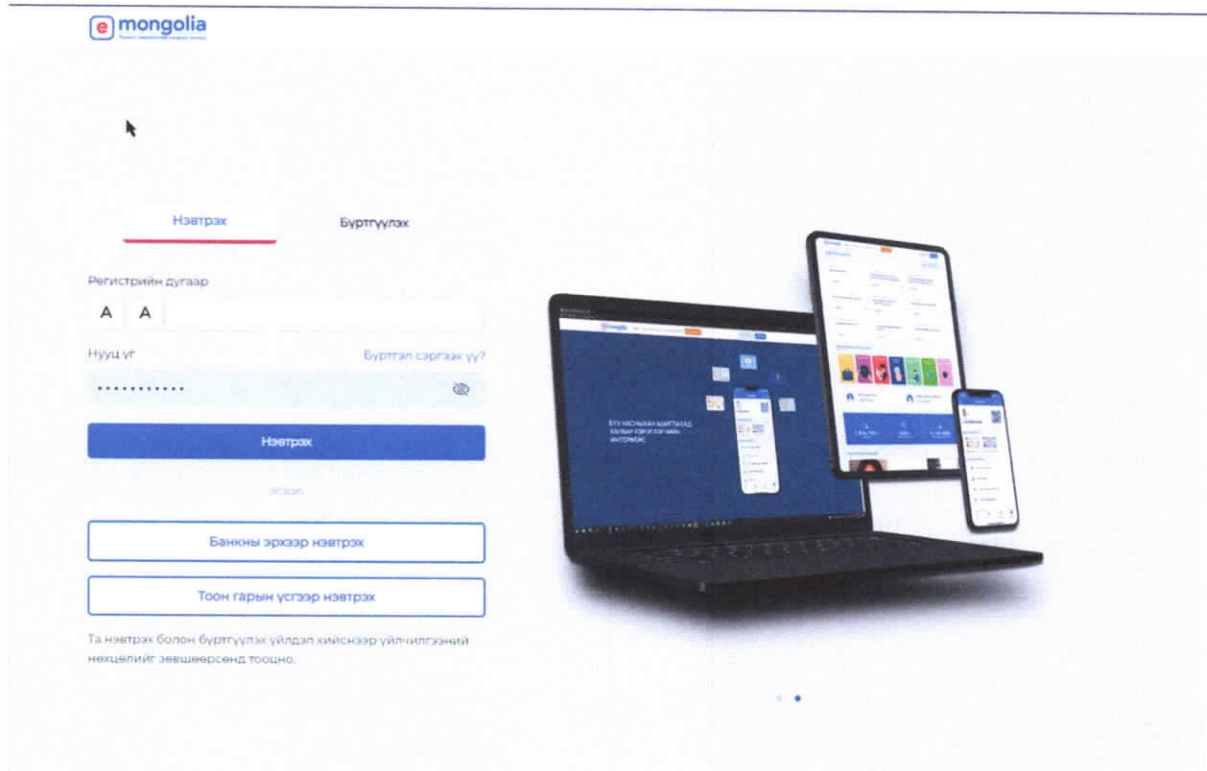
e mongolia
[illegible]

Нэвтрэх

Бүртгүүлэх

Регистрийн дугаар

А

А

Нууц үг

Бүртгэл сэргээх үү?

•••••••••••

Нэвтрэх

эсвэл

Банкны эрхээр нэвтрэх

Тоон гарын үсгээр нэвтрэх

Та нэвтрэх болон бүртгүүлэх үйлдэл хийснээр үйлчилгээний нөхцөлийг зөвшөөрсөнд тооцно.

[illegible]